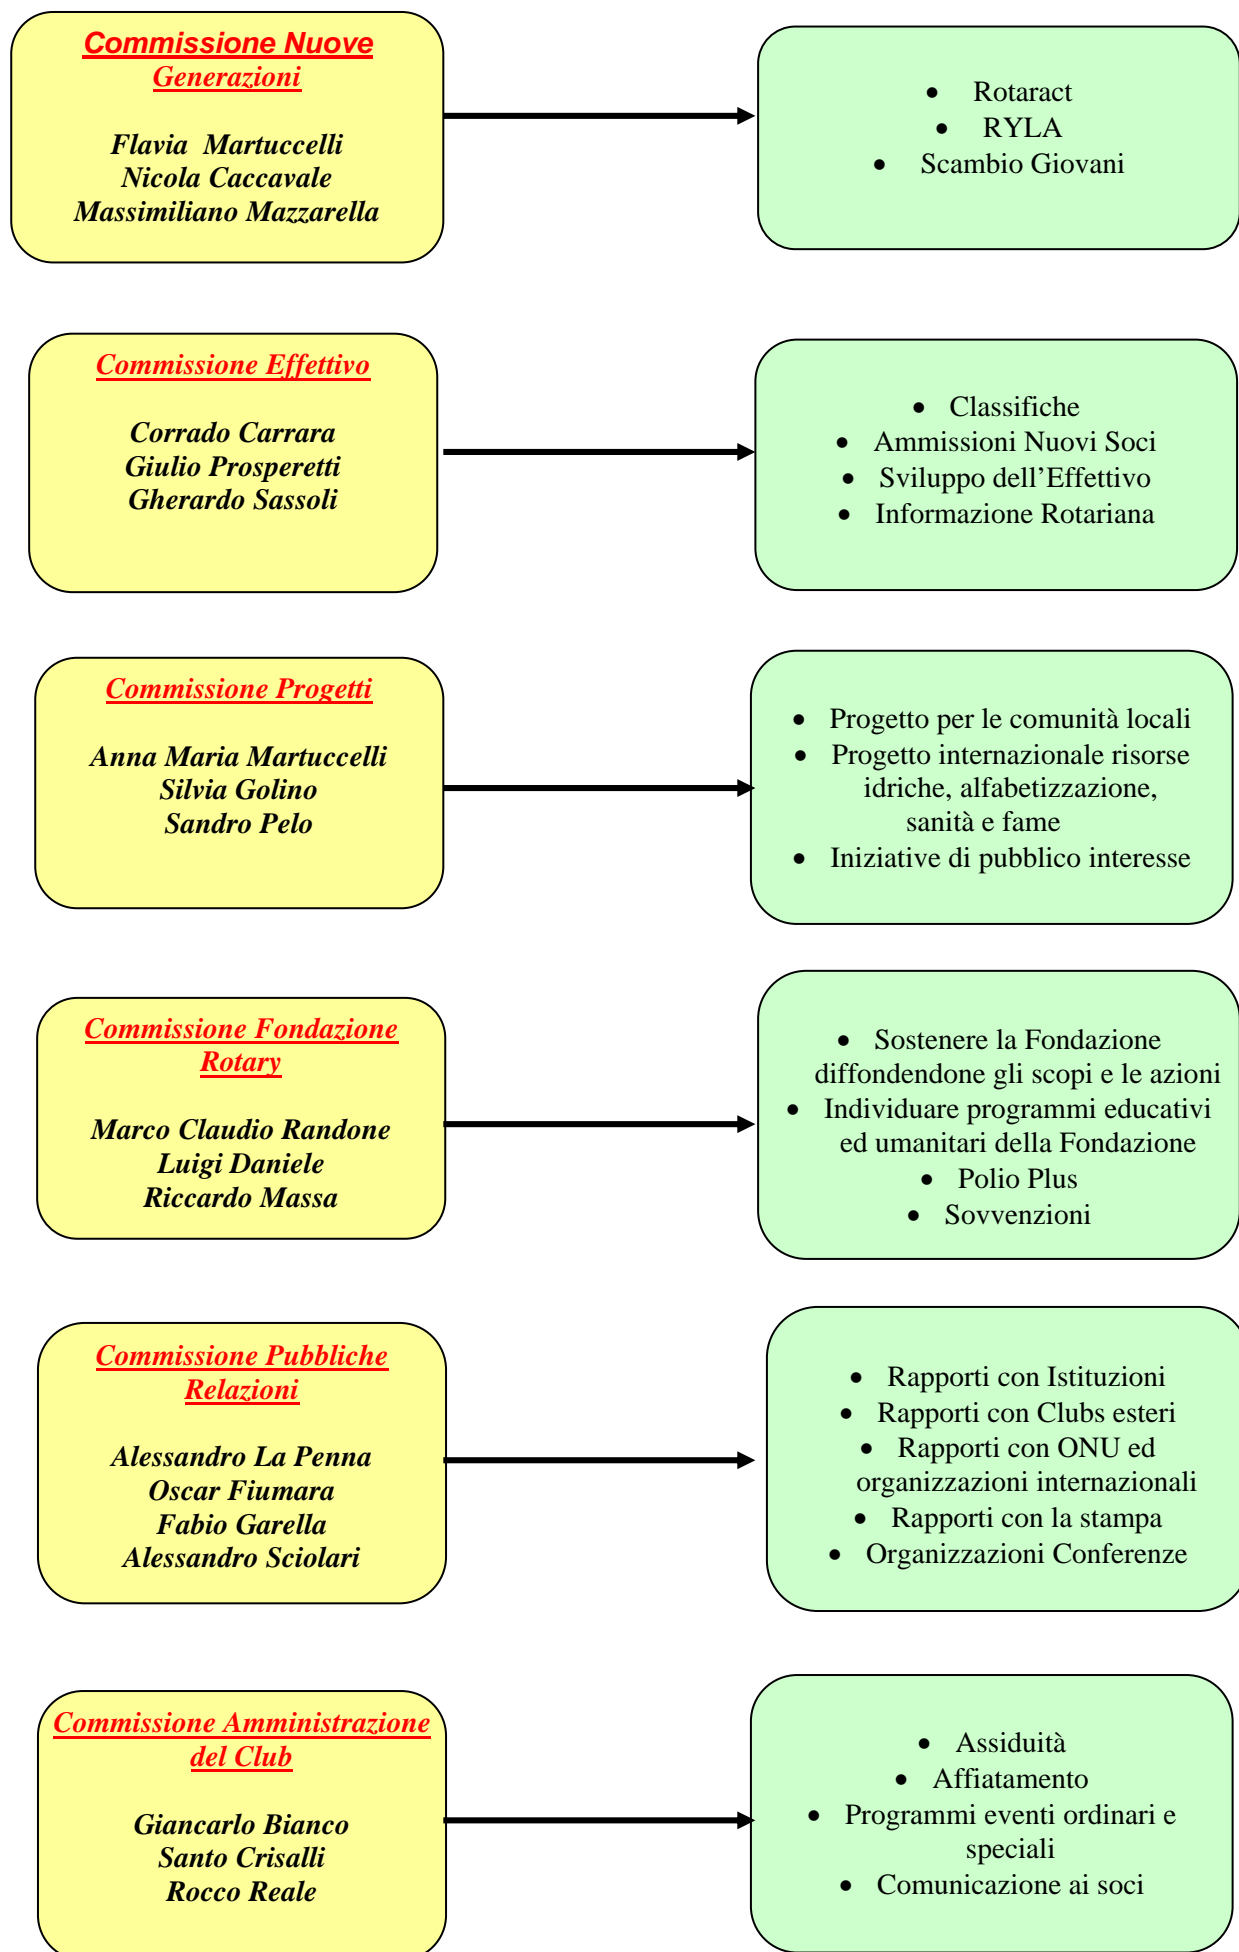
Commissione Nuove Generazioni

Flavia Martuccelli
Nicola Caccavale
Massimiliano Mazzarella

- Rotaract
- RYLA
- Scambio Giovani

Commissione Effettivo

Corrado Carrara
Giulio Prosperetti
Gherardo Sassoli

- Classifiche
- Ammissioni Nuovi Soci
- Sviluppo dell’Effettivo
- Informazione Rotariana

Commissione Progetti

Anna Maria Martuccelli
Silvia Golino
Sandro Pelo

- Progetto per le comunità locali
- Progetto internazionale risorse idriche, alfabetizzazione, sanità e fame
- Iniziative di pubblico interesse

Commissione Fondazione Rotary

Marco Claudio Randone
Luigi Daniele
Riccardo Massa

- Sostenere la Fondazione diffondendone gli scopi e le azioni
- Individuare programmi educativi ed umanitari della Fondazione
- Polio Plus
- Sovvenzioni

Commissione Pubbliche Relazioni

Alessandro La Penna
Oscar Fiumara
Fabio Garella
Alessandro Sciolari

- Rapporti con Istituzioni
- Rapporti con Clubs esteri
- Rapporti con ONU ed organizzazioni internazionali
- Rapporti con la stampa
- Organizzazioni Conferenze

Commissione Amministrazione del Club

Giancarlo Bianco
Santo Crisalli
Rocco Reale

- Assiduità
- Affiatamento
- Programmi eventi ordinari e speciali
- Comunicazione ai soci